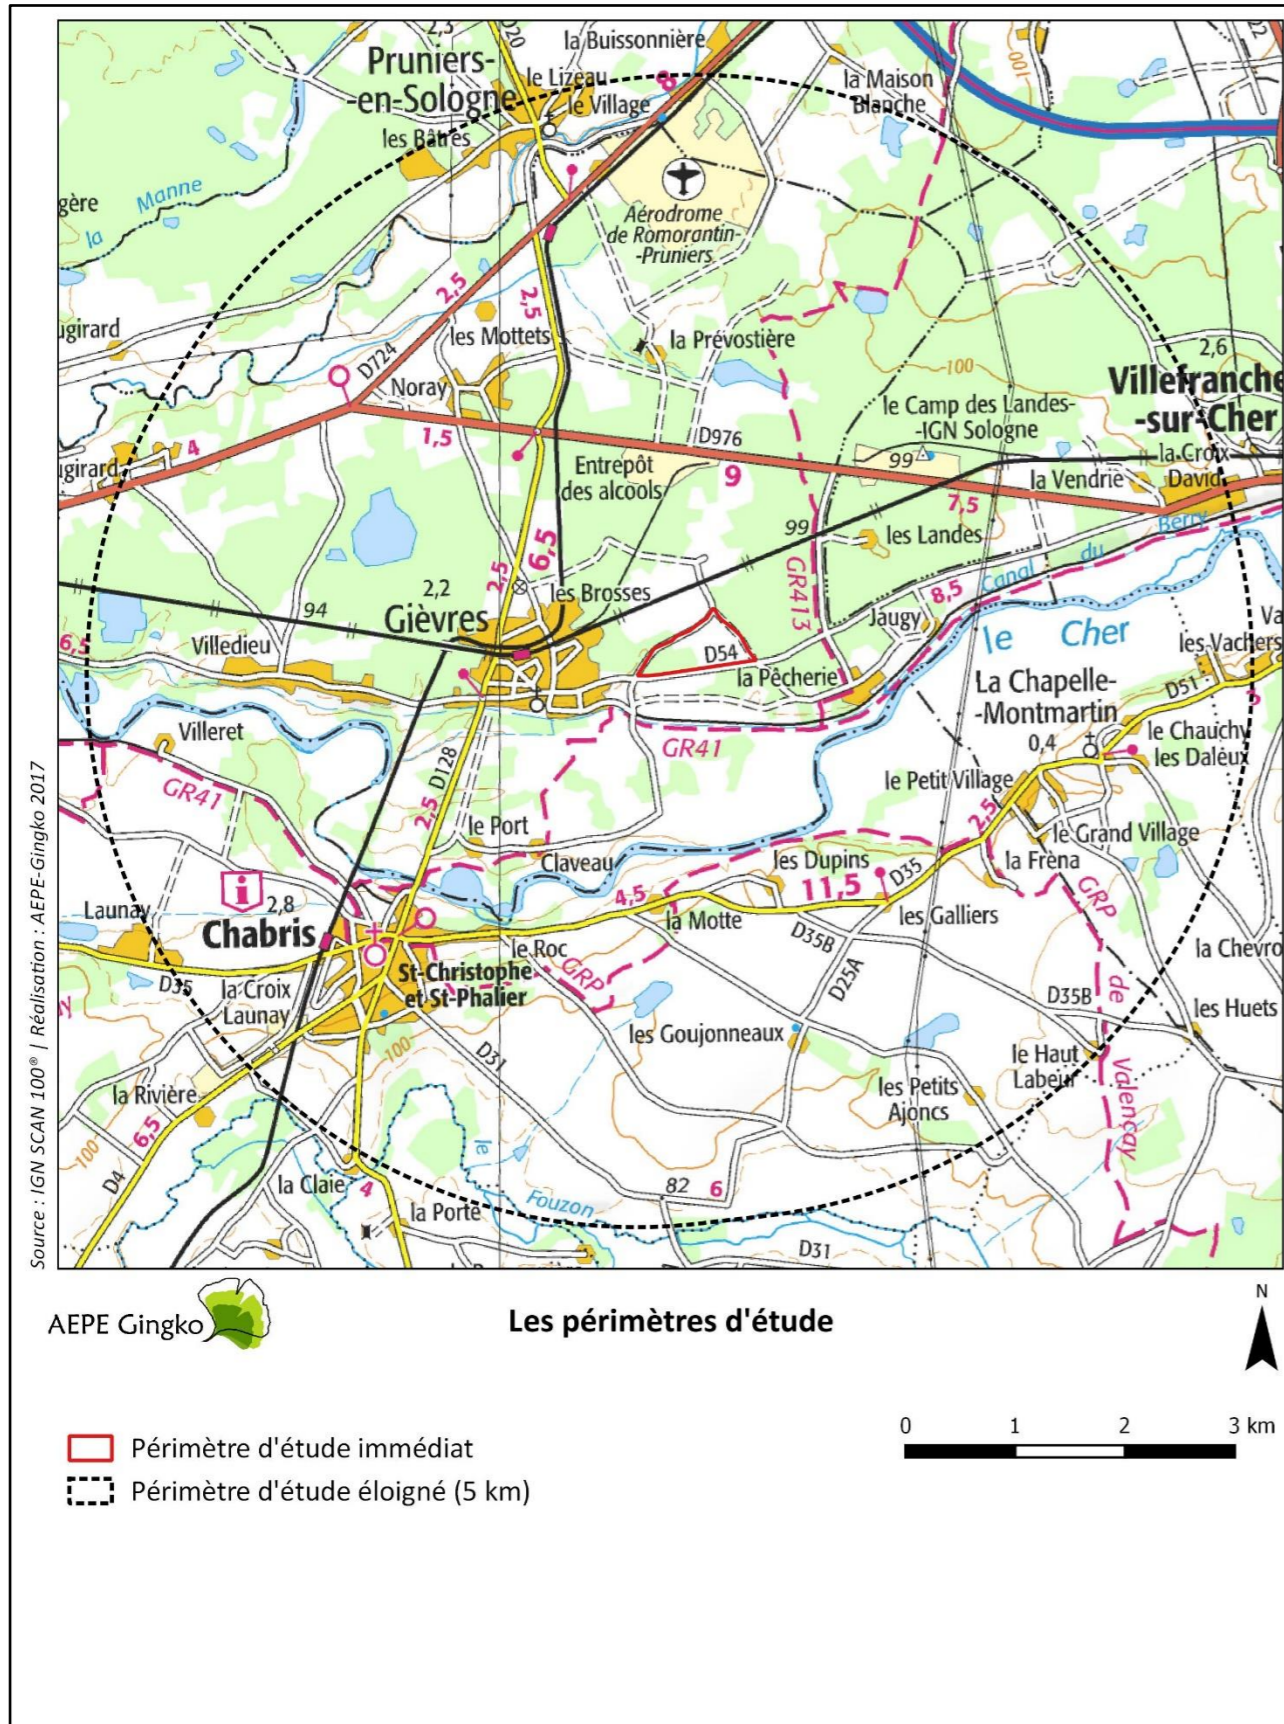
Pruniers-en-Sologne
la Buissonnière
le Lizeau
le Village
la Maison Blanche
les Bâtres
Aérodrome de Romorantin-Pruniers
Manne
la Manne
gère
ugirard
2,5
2,5
les Mottets
la Prévostière
D724
Noray
100
le Camp des Landes-IGN Sologne
Villefranche-sur-Cher
2,6
1,5
D976
4
ugirard
Entrepôt des alcools
9
99
la Croix David
la Vendrie
7,5
99
les Landes
Berry
du
Canal
2,2
2,5
6,5
les Brosses
94
Gièvres
GR413
8,5
Jaugy
Villedieu
D54
la Pêcherie
le Cher
les Vachers
La Chapelle-Montmartin
D51
6,5
Villeret
GR41
le Chauchy
les Dalèux
0,4
D128
le Petit Village
GR41
2,5
le Port
le Grand Village
Claveau
les Dupins
la Frêna
D35
11,5
GRP
Launay
2,8
4,5
la Motte
les Galliers
Chabris
D35B
la Chevro
le Roc
D35
la Croix Launay
St-Christophe et St-Phalier
GRP
D25A
D35B
de
les Huets
les Goujonneaux
100
D31
le Haut Labeur
les Petits Ajoncs
Valençay
la Rivière
6,5
100
D4
la Claie
4
le Fouzon
82
6
la Porte
D31
100
Source : IGN SCAN 100® | Réalisation : AEPE-Gingko 2017
AEPE Gingko
Les périmètres d'étude
N
0
1
2
3 km
Périmètre d'étude immédiat
Périmètre d'étude éloigné (5 km)